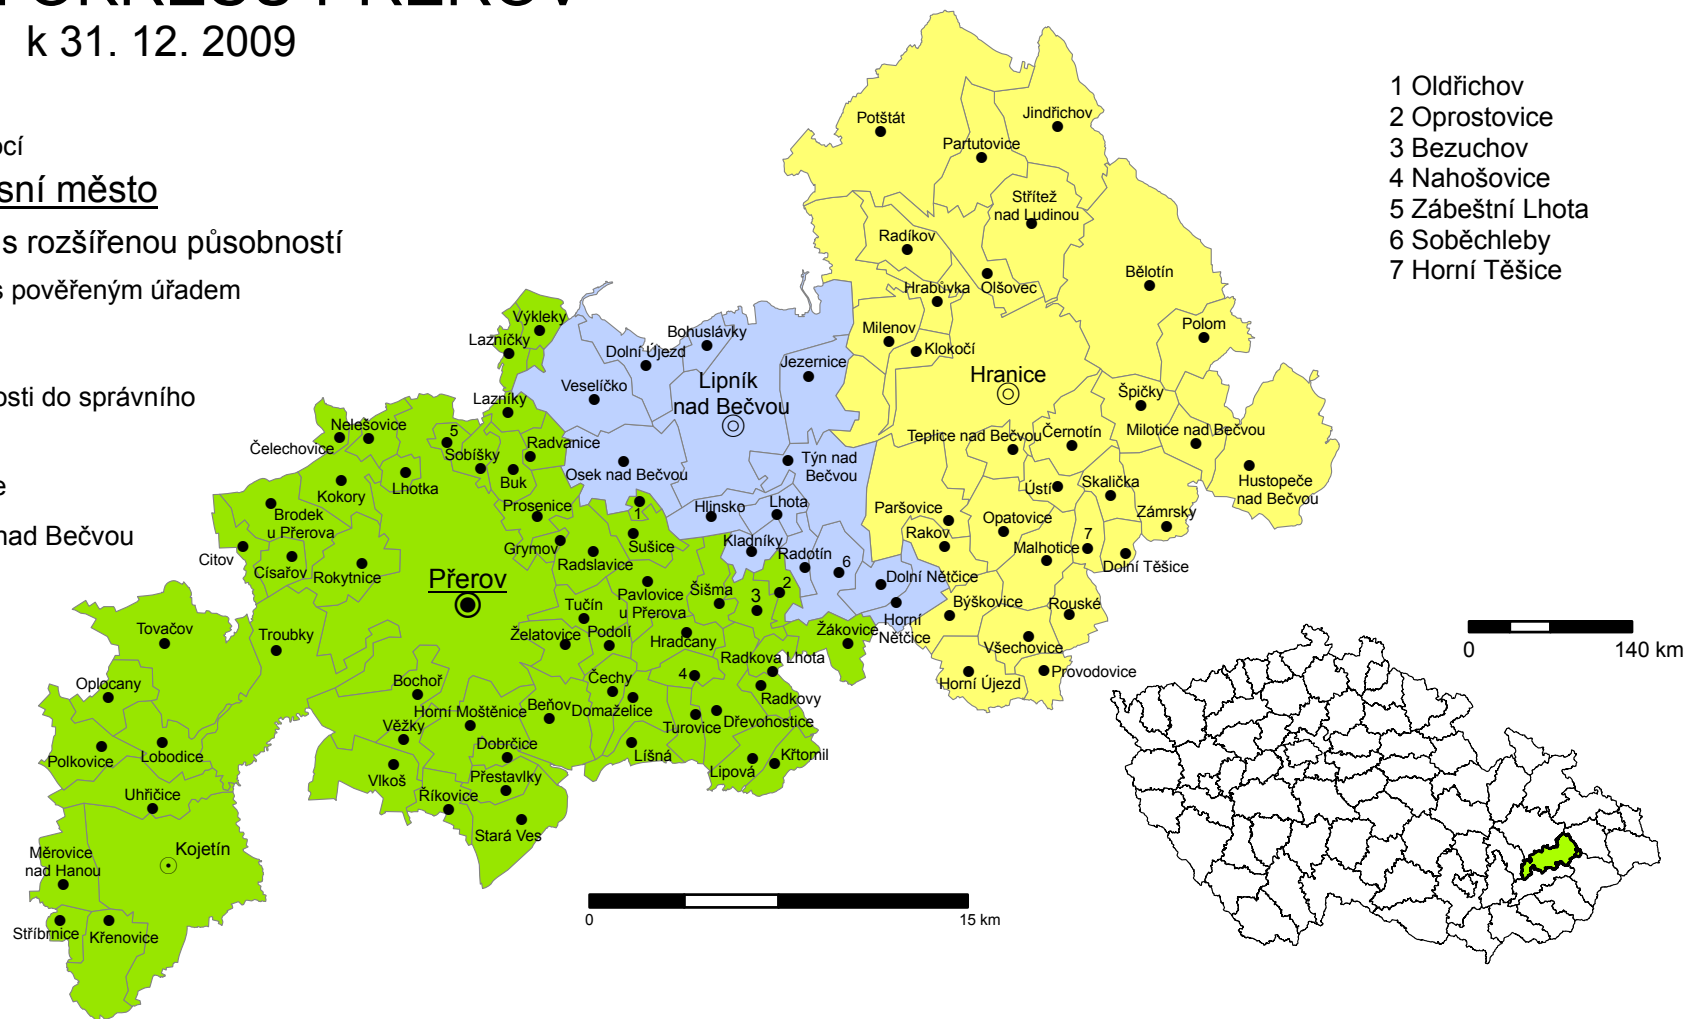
k 31. 12. 2009

ací
sní město
s rozšířenou působností
s pověřeným úřadem

osti do správního

e
nad Bečvou

1 Oldřichov
2 Oprostovice
3 Bezuchov
4 Nahošovice
5 Zábeštní Lhota
6 Soběchleby
7 Horní Těšice

Potštát
Jindřichov
Partutovice
Střítež nad Ludinou
Radíkov
Hrabůvka
Olšovec
Bělotín
Polom
Milenov
Klokočí
Hranice
Špičky
Bohuslávky
Dolní Újezd
Jezernice
Lipník nad Bečvou
Veselíčko
Výkleky
Lazníčky
Lazníky
Nelešovice
Čelechovice
Sobíšky
Radvanice
Buk
Osek nad Bečvou
Týn nad Bečvou
Teplice nad Bečvou
Černotín
Milotice nad Bečvou
Skalička
Ústí
Hustopeče nad Bečvou
Zámrsky
Kokory
Lhotka
Brodek u Přerova
Prosenice
Hlinsko
Lhota
Paršovice
Opatovice
Rakov
Malhotice
Dolní Těšice
Citov
Císařov
Rokytnice
Přerov
Grymov
Sušice
Radslavice
Kladníky
Radotín
Dolní Nětčice
Býškovice
Rouské
Tovačov
Troubky
Tučín
Pavlovice u Přerova
Šišma
Želatovice
Podolí
Hradčany
Zákovice
Horní Nětčice
Všechovice
Provodovice
Horní Újezd
Radkova Lhota
Oplocany
Bochoř
Čechy
Radkovy
Horní Moštěnice
Beňov
Domaželice
Věžky
Turovice
Dřevohostice
Polkovice
Lobodice
Dobrčice
Líšná
Křtomil
Vlkoš
Přestavlky
Lipová
Uhřičice
Říkovice
Stará Ves
Měrovice nad Hanou
Kojetín
Stříbrnice
Křenovice

0
15 km
0
140 km